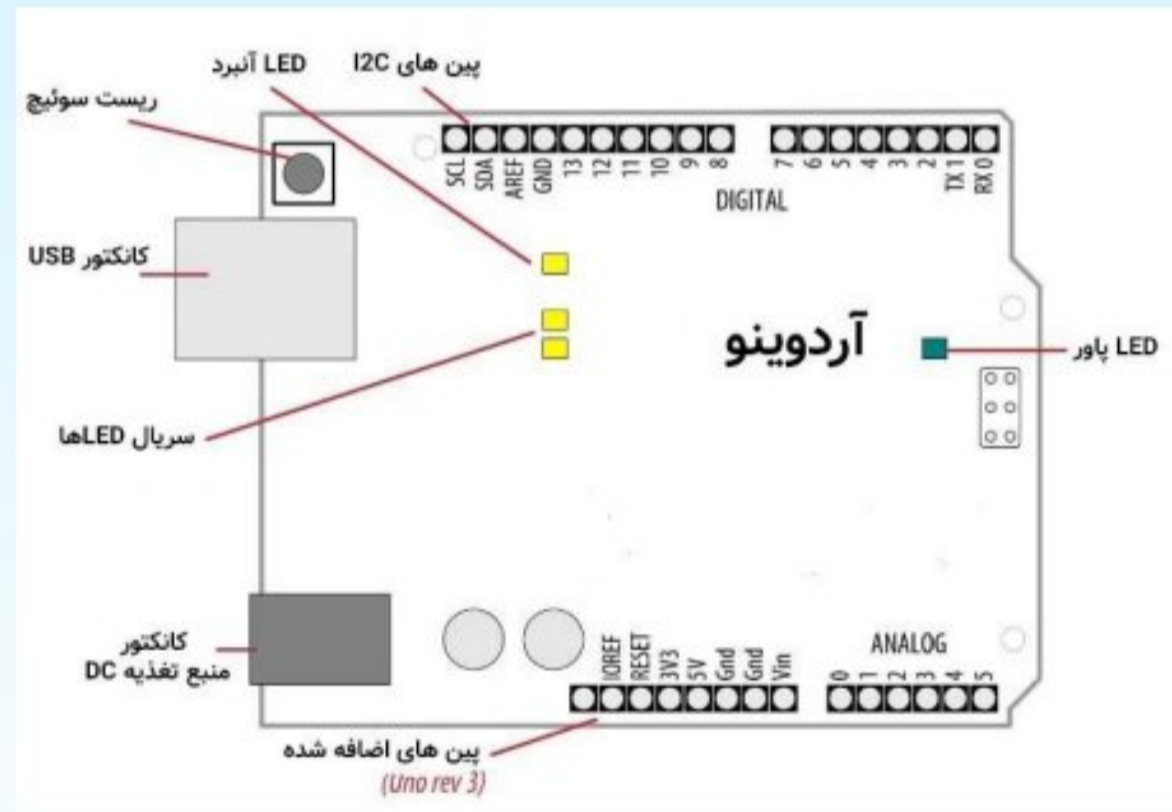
LED آنبرد
پین های I2C
ریست سوئیچ
SCL SDA AREF GND 13 12 11 10 9 8
7 6 5 4 3 2 TX 1 RX 0
DIGITAL
کانکتور USB
آردوینو
LED پاور
سریال LEDها
کانکتور
منبع تغذیه DC
IOREF RESET 3V3 5V Gnd Gnd Vin
ANALOG
0 1 2 3 4 5
پین های اضافه شده
(Uno rev 3)